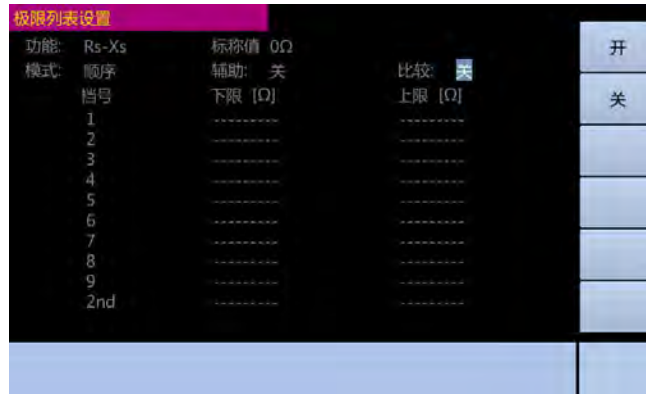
极限列表设置

功能: Rs-Xs　　标称值 0Ω
模式: 顺序　　辅助: 关　　比较: 关

| 档号 | 下限 [Ω] | 上限 [Ω] |
|---|---|---|
| 1 | ---------- | ---------- |
| 2 | ---------- | ---------- |
| 3 | ---------- | ---------- |
| 4 | ---------- | ---------- |
| 5 | ---------- | ---------- |
| 6 | ---------- | ---------- |
| 7 | ---------- | ---------- |
| 8 | ---------- | ---------- |
| 9 | ---------- | ---------- |
| 2nd | ---------- | ---------- |

开
关